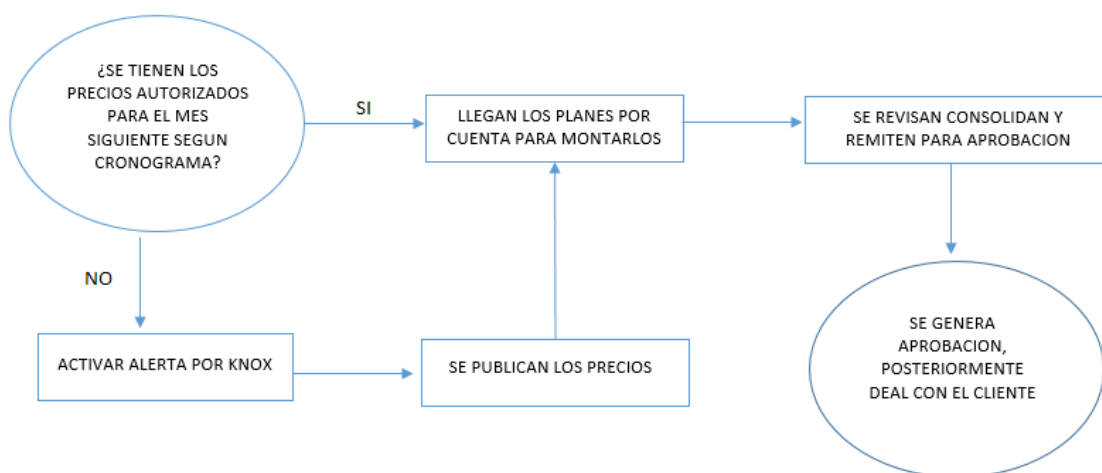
¿SE TIENEN LOS PRECIOS AUTORIZADOS PARA EL MES SIGUIENTE SEGUN CRONOGRAMA?

SI

LLEGAN LOS PLANES POR CUENTA PARA MONTARLOS

SE REVISAN CONSOLIDAN Y REMITEN PARA APROBACION

NO

ACTIVAR ALERTA POR KNOX

SE PUBLICAN LOS PRECIOS

SE GENERA APROBACION, POSTERIORMENTE DEAL CON EL CLIENTE